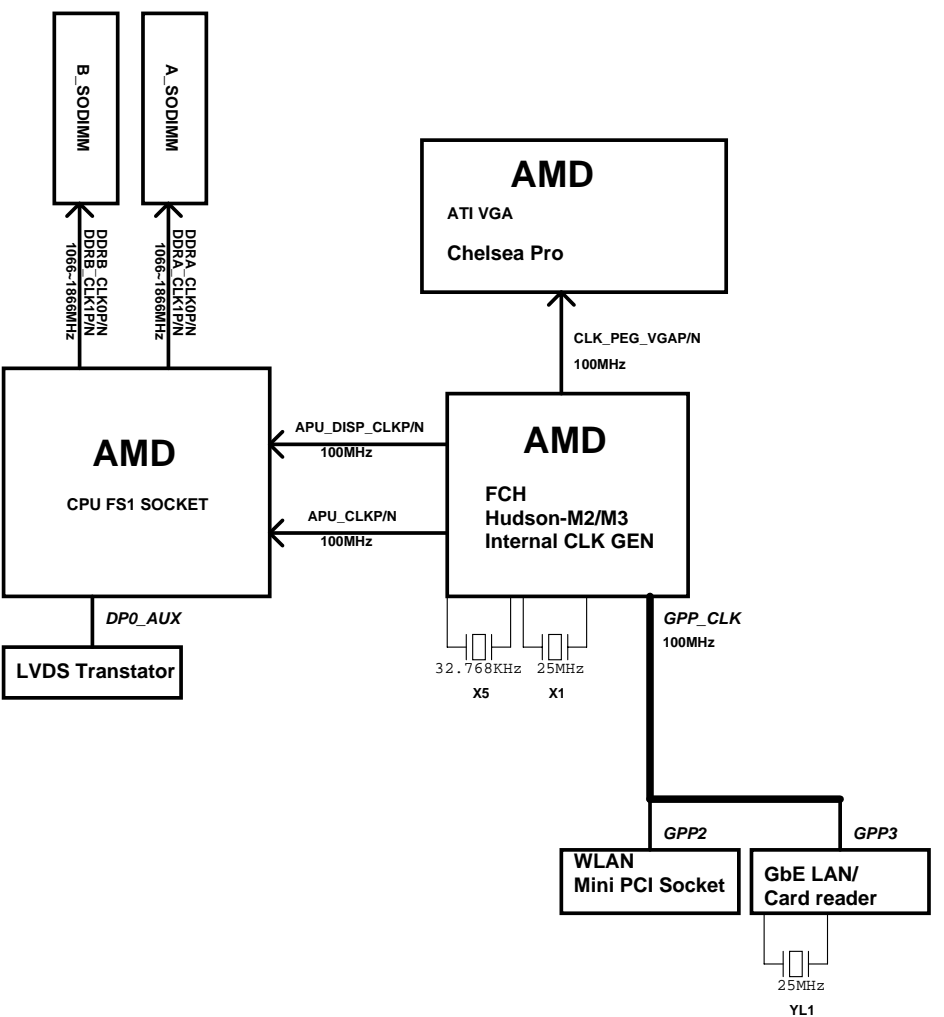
B_SODIMM

A_SODIMM

DDRB_CLK0P/N
DDRB_CLK1P/N
1066~1866MHz

DDRA_CLK0P/N
DDRA_CLK1P/N
1066~1866MHz

AMD
ATI VGA
Chelsea Pro

CLK_PEG_VGAP/N
100MHz

AMD
CPU FS1 SOCKET

APU_DISP_CLKP/N
100MHz

APU_CLKP/N
100MHz

AMD
FCH
Hudson-M2/M3
Internal CLK GEN

DP0_AUX

LVDS Transtator

32.768KHz
X5

25MHz
X1

GPP_CLK
100MHz

GPP2

GPP3

WLAN
Mini PCI Socket

GbE LAN/
Card reader

25MHz
YL1